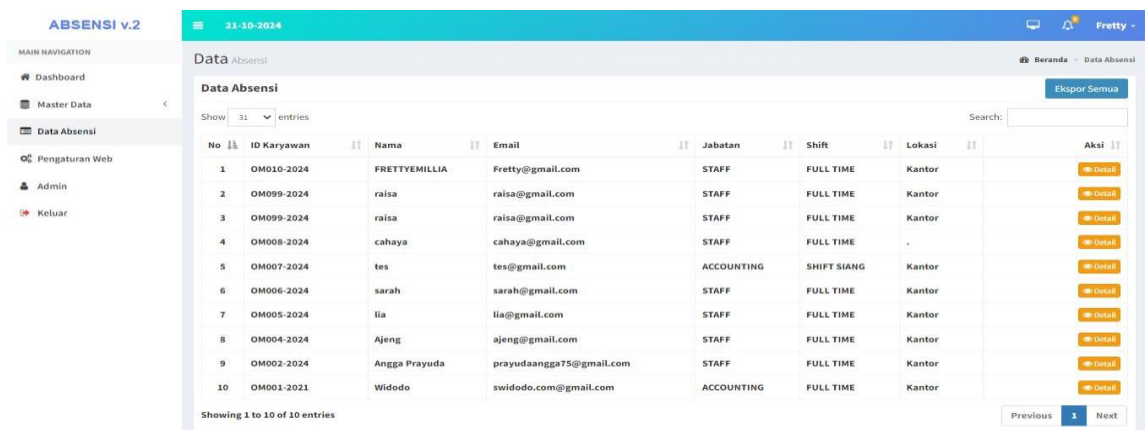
ABSENSI v.2

21-10-2024

Fretty

MAIN NAVIGATION

Dashboard

Master Data

Data Absensi

Pengaturan Web

Admin

Keluar

Data Absensi

Beranda > Data Absensi

Data Absensi

Ekspor Semua

Show 31 entries

Search:

| No | ID Karyawan | Nama | Email | Jabatan | Shift | Lokasi | Aksi |
|---|---|---|---|---|---|---|---|
| 1 | OM010-2024 | FRETTYEMILLIA | Fretty@gmail.com | STAFF | FULL TIME | Kantor | Detail |
| 2 | OM099-2024 | raisa | raisa@gmail.com | STAFF | FULL TIME | Kantor | Detail |
| 3 | OM099-2024 | raisa | raisa@gmail.com | STAFF | FULL TIME | Kantor | Detail |
| 4 | OM008-2024 | cahaya | cahaya@gmail.com | STAFF | FULL TIME | . | Detail |
| 5 | OM007-2024 | tes | tes@gmail.com | ACCOUNTING | SHIFT SIANG | Kantor | Detail |
| 6 | OM006-2024 | sarah | sarah@gmail.com | STAFF | FULL TIME | Kantor | Detail |
| 7 | OM005-2024 | lia | lia@gmail.com | STAFF | FULL TIME | Kantor | Detail |
| 8 | OM004-2024 | Ajeng | ajeng@gmail.com | STAFF | FULL TIME | Kantor | Detail |
| 9 | OM002-2024 | Angga Prayuda | prayudaangga75@gmail.com | STAFF | FULL TIME | Kantor | Detail |
| 10 | OM001-2021 | Widodo | swidodo.com@gmail.com | ACCOUNTING | FULL TIME | Kantor | Detail |

Showing 1 to 10 of 10 entries

Previous 1 Next